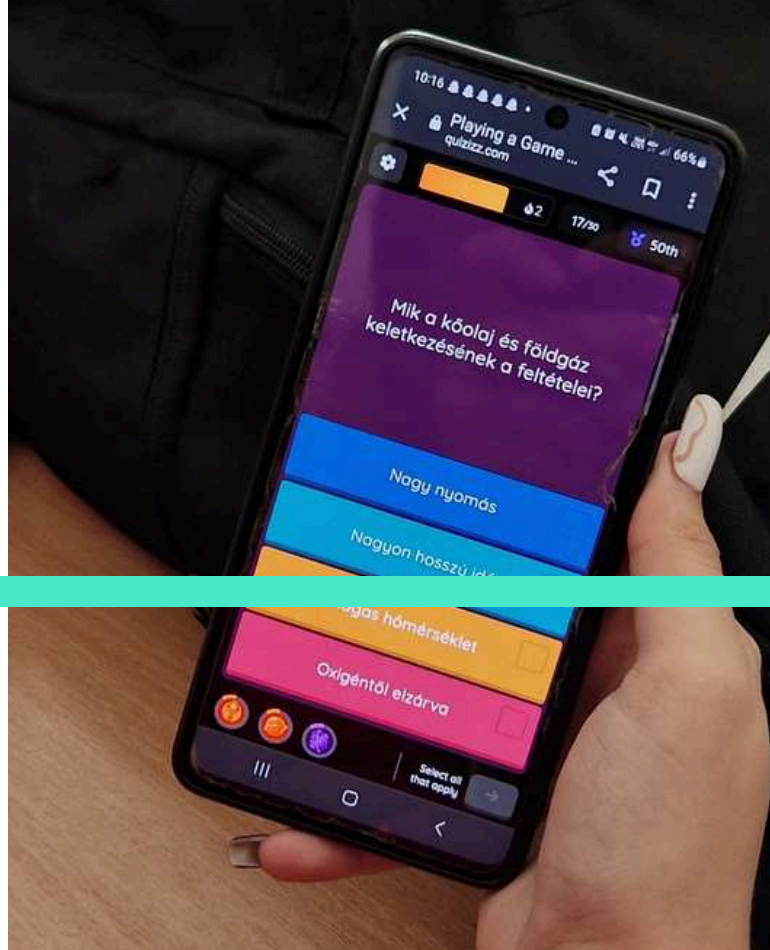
10:16

66%

Playing a Game ...
quizizz.com

2

17/30

50th

Mik a kőolaj és földgáz keletkezésének a feltételei?

Nagy nyomás

Nagyon hosszú id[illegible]

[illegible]agas hőmérséklet

Oxigéntől elzárva

Select all that apply